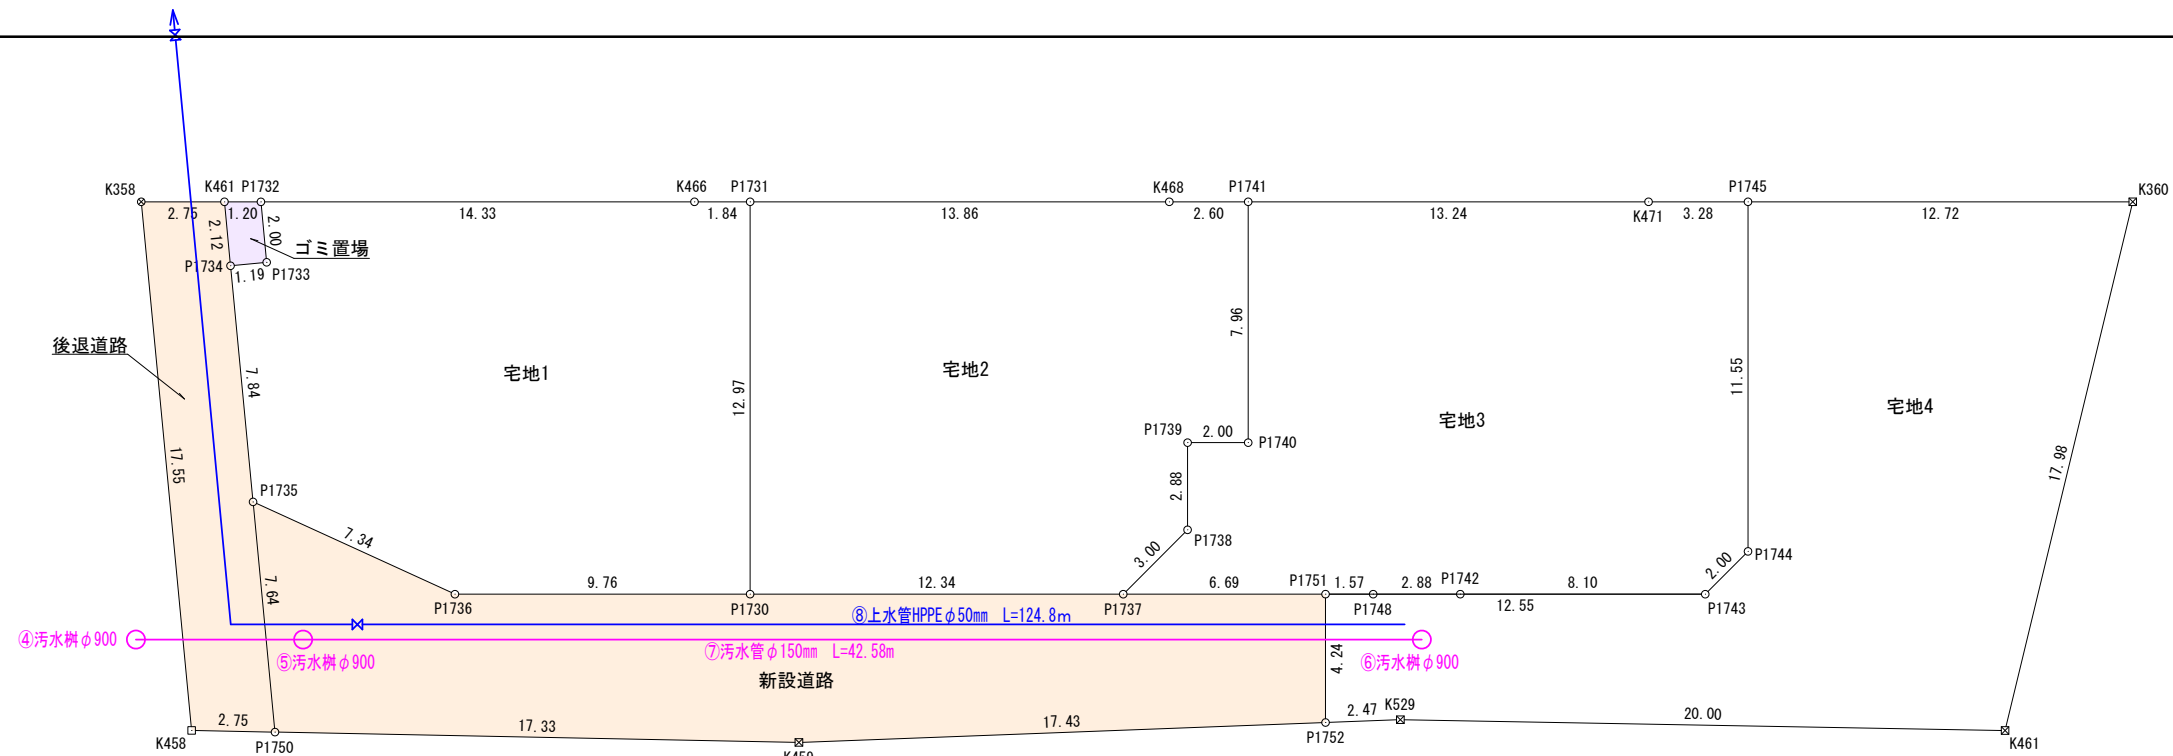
K358 K461 P1732 K466 P1731 K468 P1741 P1745 K360

2.75 1.20 2.12 2.00 14.33 1.84 13.86 2.60 13.24 K471 3.28 12.72

ゴミ置場

P1734 1.19 P1733

後退道路

7.84

宅地1

12.97

宅地2

7.96

宅地3

11.55

宅地4

17.98

17.55

P1739 2.00 P1740

2.88

P1735

7.34

P1738

3.00

2.00 P1744

P1736 9.76 P1730 12.34 P1737 6.69 P1751 1.57 2.88 P1742 8.10 P1748 12.55 P1743

7.64

⑧上水管HPPEφ50mm L=124.8m

④汚水桝φ900

⑤汚水桝φ900

⑦汚水管φ150mm L=42.58m

4.24

⑥汚水桝φ900

新設道路

2.75 17.33 17.43 2.47 K529 20.00

K458 P1750 K459 P1752 K461